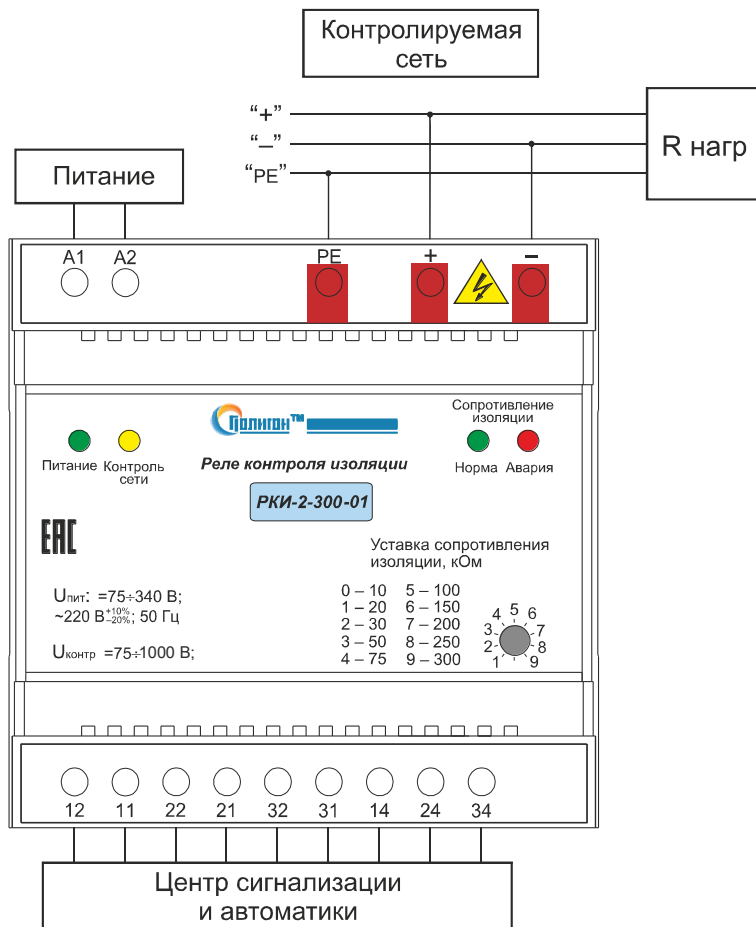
Контролируемая сеть

"+"
"–"
"PE"

R нагр

Питание

A1 A2 PE + –

Полигон™

Сопротивление изоляции

Питание Контроль сети

Реле контроля изоляции

Норма Авария

РКИ-2-300-01

EAC

Уставка сопротивления изоляции, кОм

$U_{пит}$: =75÷340 В;
~220 В$^{+10\%}_{-20\%}$; 50 Гц

$U_{контр}$ =75÷1000 В;

0 – 10 5 – 100
1 – 20 6 – 150
2 – 30 7 – 200
3 – 50 8 – 250
4 – 75 9 – 300

4 5 6
3 7
2 8
1 9

12 11 22 21 32 31 14 24 34

Центр сигнализации и автоматики